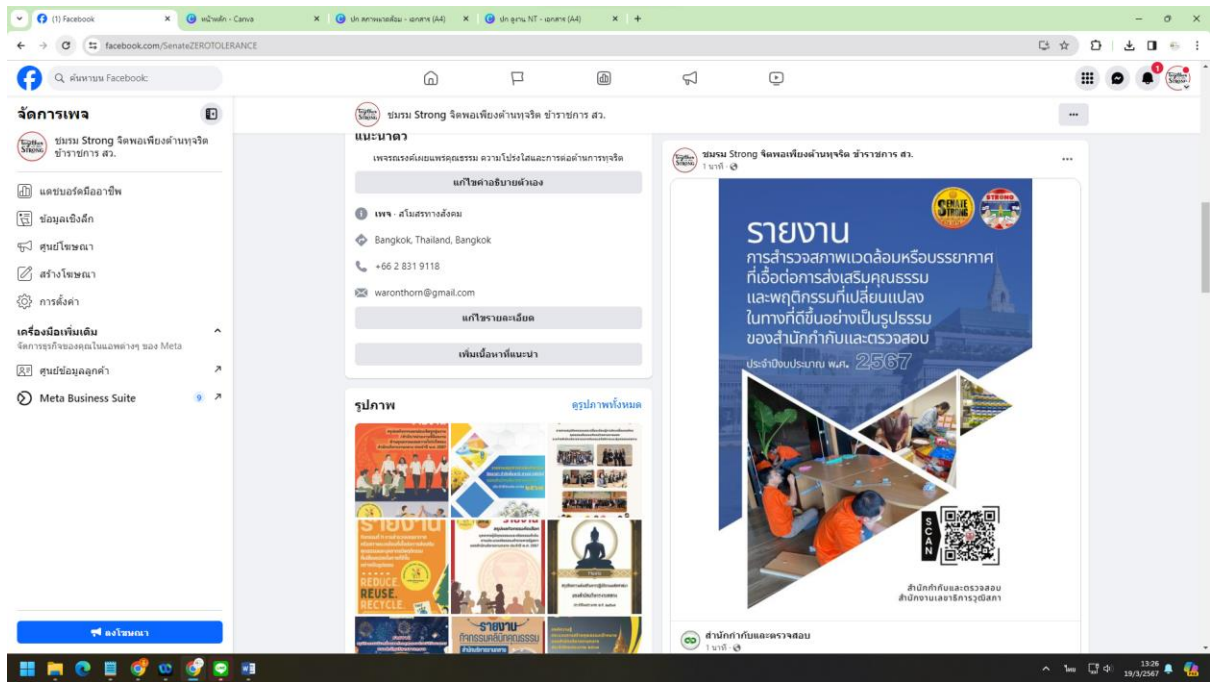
(1) Facebook
หน้าหลัก - Canva
ปก สภาพแวดล้อม - เอกสาร (A4)
ปก คุณาน NT - เอกสาร (A4)
facebook.com/SenateZEROTOLERANCE

ค้นหาบน Facebook

จัดการเพจ
ชมรม Strong จิตพอเพียงต้านทุจริต ข้าราชการ สว.
แดชบอร์ดมืออาชีพ
ข้อมูลเชิงลึก
ศูนย์โฆษณา
สร้างโฆษณา
การตั้งค่า
เครื่องมือเพิ่มเติม
จัดการธุรกิจของคุณในแอพต่างๆ ของ Meta
ศูนย์ข้อมูลลูกค้า
Meta Business Suite 9
ลงโฆษณา

ชมรม Strong จิตพอเพียงต้านทุจริต ข้าราชการ สว.
แนะนำตัว
เพจรณรงค์เผยแพร่คุณธรรม ความโปร่งใสและการต่อต้านการทุจริต
แก้ไขคำอธิบายตัวเอง
เพจ · สโมสรทางสังคม
Bangkok, Thailand, Bangkok
+66 2 831 9118
waronthorn@gmail.com
แก้ไขรายละเอียด
เพิ่มเนื้อหาที่แนะนำ

รูปภาพ
ดูรูปภาพทั้งหมด
รายงาน
REDUCE REUSE RECYCLE
รายงาน
กิจกรรมคลินิกคุณธรรม

ชมรม Strong จิตพอเพียงต้านทุจริต ข้าราชการ สว.
1 นาที
รายงาน
การสำรวจสภาพแวดล้อมหรือบรรยากาศที่เอื้อต่อการส่งเสริมคุณธรรมและพฤติกรรมที่เปลี่ยนแปลงในทางที่ดีขึ้นอย่างเป็นรูปธรรมของสำนักกำกับและตรวจสอบ
ประจำปีงบประมาณ พ.ศ. 2567
SCAN
สำนักกำกับและตรวจสอบ
สำนักงานเลขาธิการวุฒิสภา

สำนักกำกับและตรวจสอบ
1 นาที

13:26
19/3/2567